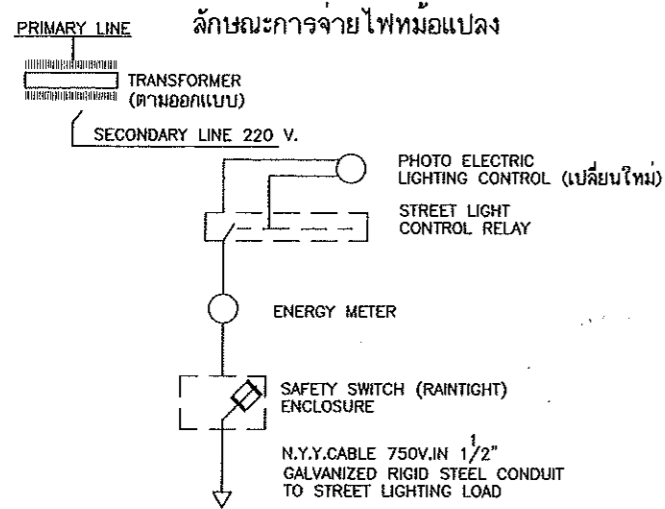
PRIMARY LINE

ลักษณะการจ่ายไฟหม้อแปลง

TRANSFORMER (ตามออกแบบ)

SECONDARY LINE 220 V.

PHOTO ELECTRIC LIGHTING CONTROL (เปลี่ยนใหม่)

STREET LIGHT CONTROL RELAY

ENERGY METER

SAFETY SWITCH (RAINTIGHT) ENCLOSURE

N.Y.Y.CABLE 750V.IN $1\frac{1}{2}$" GALVANIZED RIGID STEEL CONDUIT TO STREET LIGHTING LOAD